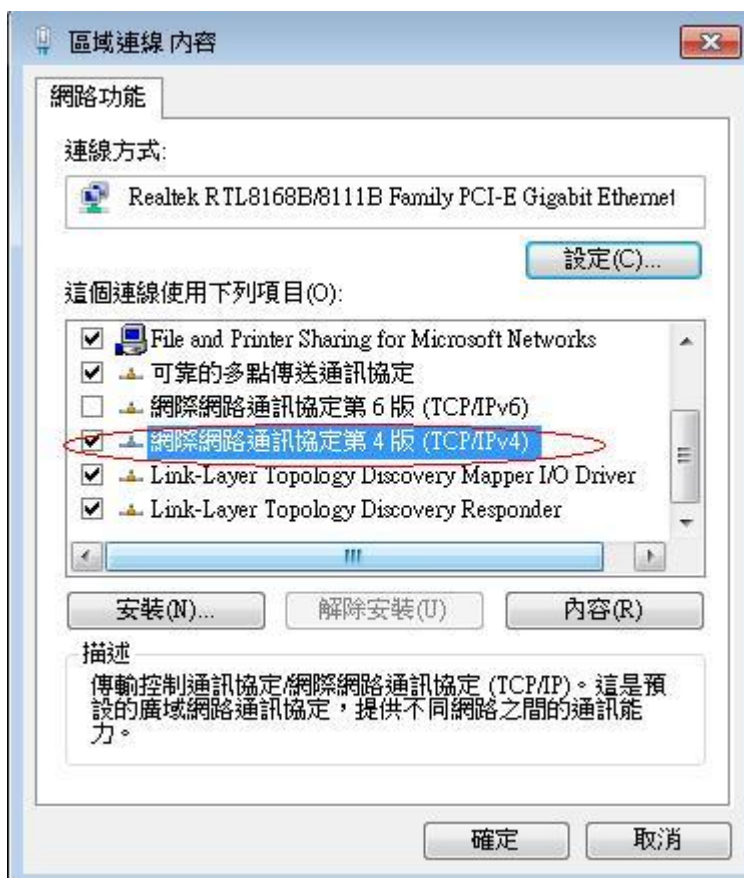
區域連線 內容

網路功能

連線方式:

Realtek RTL8168B/8111B Family PCI-E Gigabit Ethernet

設定(C)...

這個連線使用下列項目(O):

File and Printer Sharing for Microsoft Networks
可靠的多點傳送通訊協定
網際網路通訊協定第 6 版 (TCP/IPv6)
網際網路通訊協定第 4 版 (TCP/IPv4)
Link-Layer Topology Discovery Mapper I/O Driver
Link-Layer Topology Discovery Responder

安裝(N)... 解除安裝(U) 內容(R)

描述

傳輸控制通訊協定/網際網路通訊協定 (TCP/IP)。這是預設的廣域網路通訊協定，提供不同網路之間的通訊能力。

確定 取消